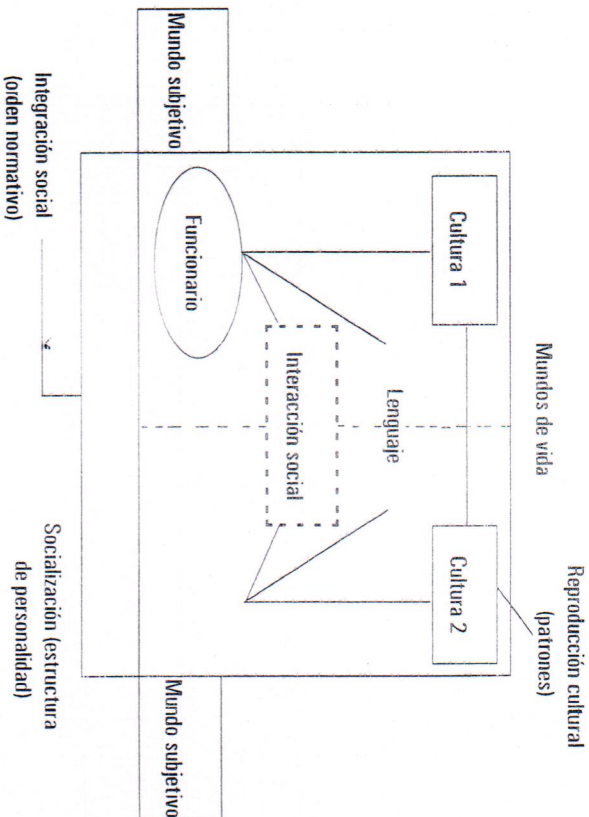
Mundos de vida

Reproducción cultural (patrones)

Cultura 1

Cultura 2

Lenguaje

Funcionario

Interacción social

Mundo subjetivo

Mundo subjetivo

Integración social (orden normativo)

Socialización (estructura de personalidad)